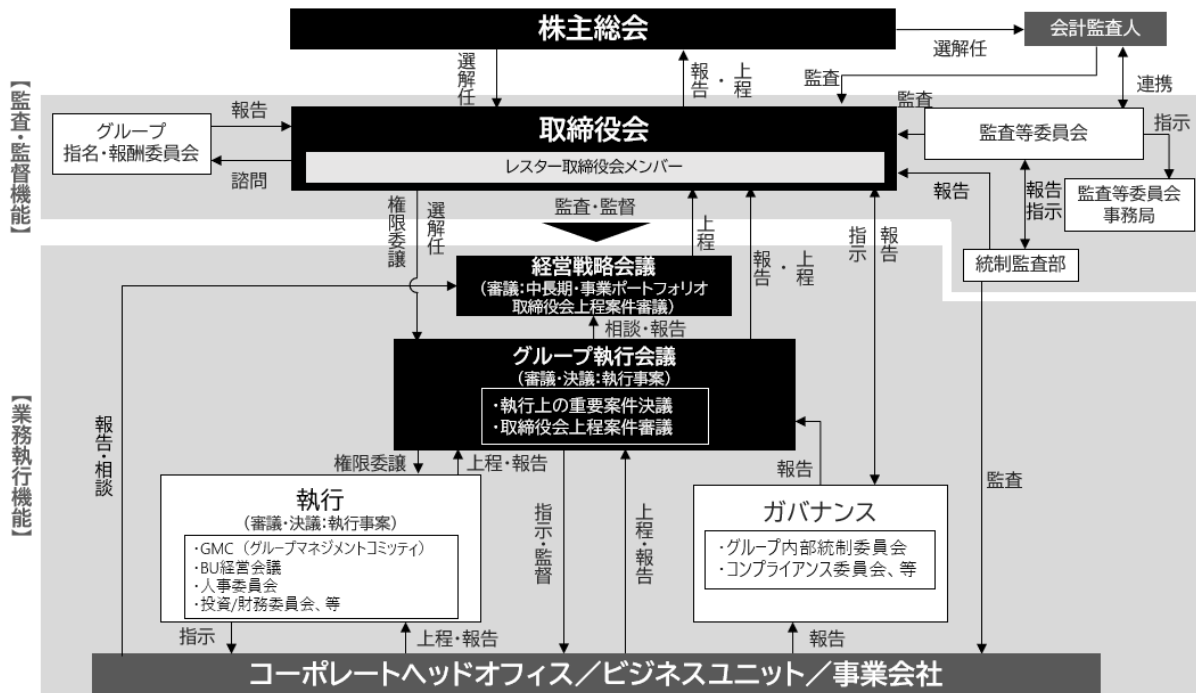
株主総会

会計監査人

選解任

選解任

報告・上程

監査

連携

【監査・監督機能】

報告

監査

グループ指名・報酬委員会

取締役会

レスター取締役会メンバー

監査等委員会

指示

諮問

報告

報告指示

監査等委員会事務局

権限委譲

選解任

監査・監督

上程

報告・上程

指示

報告

統制監査部

経営戦略会議
(審議:中長期・事業ポートフォリオ取締役会上程案件審議)

相談・報告

グループ執行会議
(審議・決議:執行事案)

・執行上の重要案件決議
・取締役会上程案件審議

【業務執行機能】

報告・相談

権限委譲

上程・報告

報告

監査

執行
(審議・決議:執行事案)

・GMC(グループマネジメントコミッティ)
・BU経営会議
・人事委員会
・投資/財務委員会、等

指示・監督

上程・報告

ガバナンス

・グループ内部統制委員会
・コンプライアンス委員会、等

指示

上程・報告

報告

コーポレートヘッドオフィス/ビジネスユニット/事業会社